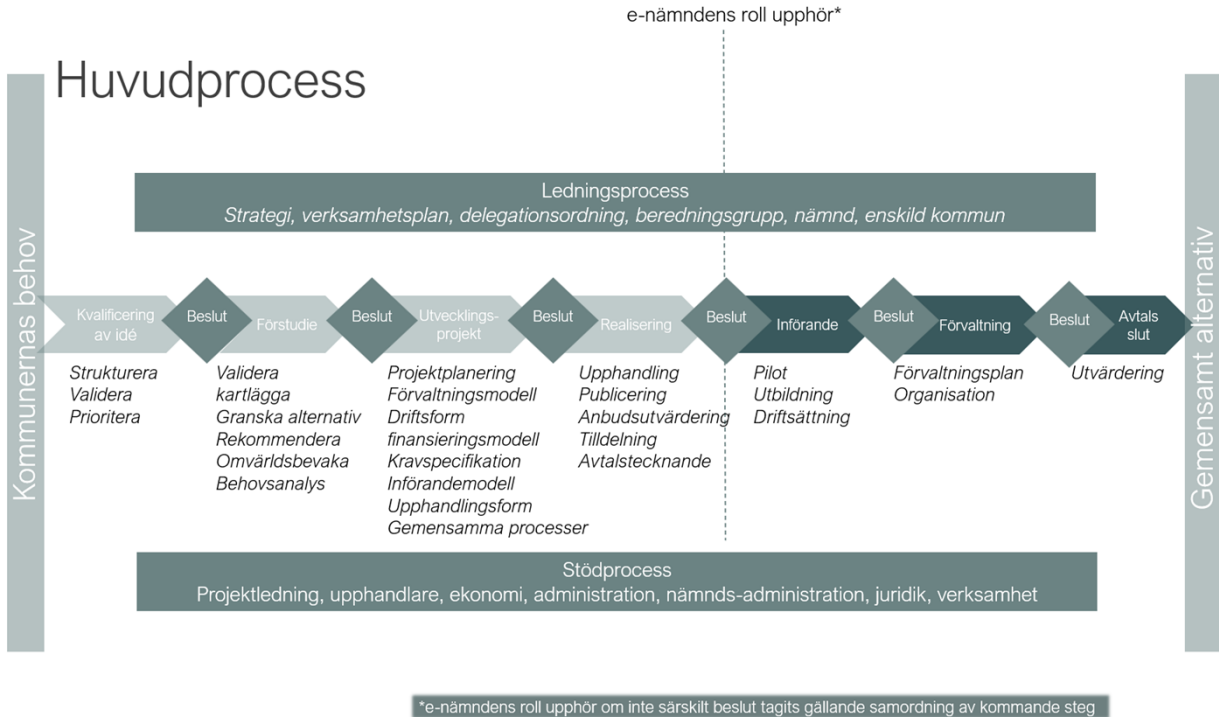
e-nämndens roll upphör*

Huvudprocess

Kommunernas behov

Ledningsprocess
Strategi, verksamhetsplan, delegationsordning, beredningsgrupp, nämnd, enskild kommun

Kvalificering av idé | Beslut | Förstudie | Beslut | Utvecklingsprojekt | Beslut | Realisering | Beslut | Införande | Beslut | Förvaltning | Beslut | Avtals slut

Strukturera
Validera
Prioritera

Validera
kartlägga
Granska alternativ
Rekommendera
Omvärldsbevaka
Behovsanalys

Projektplanering
Förvaltningsmodell
Driftsform
finansieringsmodell
Kravspecifikation
Införandemodell
Upphandlingsform
Gemensamma processer

Upphandling
Publicering
Anbudsutvärdering
Tilldelning
Avtalstecknande

Pilot
Utbildning
Driftsättning

Förvaltningsplan
Organisation

Utvärdering

Stödprocess
Projektledning, upphandlare, ekonomi, administration, nämnds-administration, juridik, verksamhet

Gemensamt alternativ

*e-nämndens roll upphör om inte särskilt beslut tagits gällande samordning av kommande steg